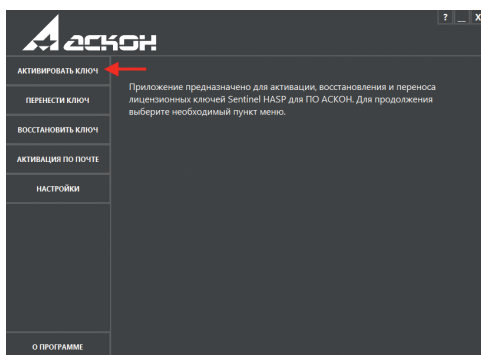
? _ X

АСКОН

АКТИВИРОВАТЬ КЛЮЧ

ПЕРЕНЕСТИ КЛЮЧ

ВОССТАНОВИТЬ КЛЮЧ

АКТИВАЦИЯ ПО ПОЧТЕ

НАСТРОЙКИ

Приложение предназначено для активации, восстановления и переноса лицензионных ключей Sentinel HASP для ПО АСКОН. Для продолжения выберите необходимый пункт меню.

О ПРОГРАММЕ